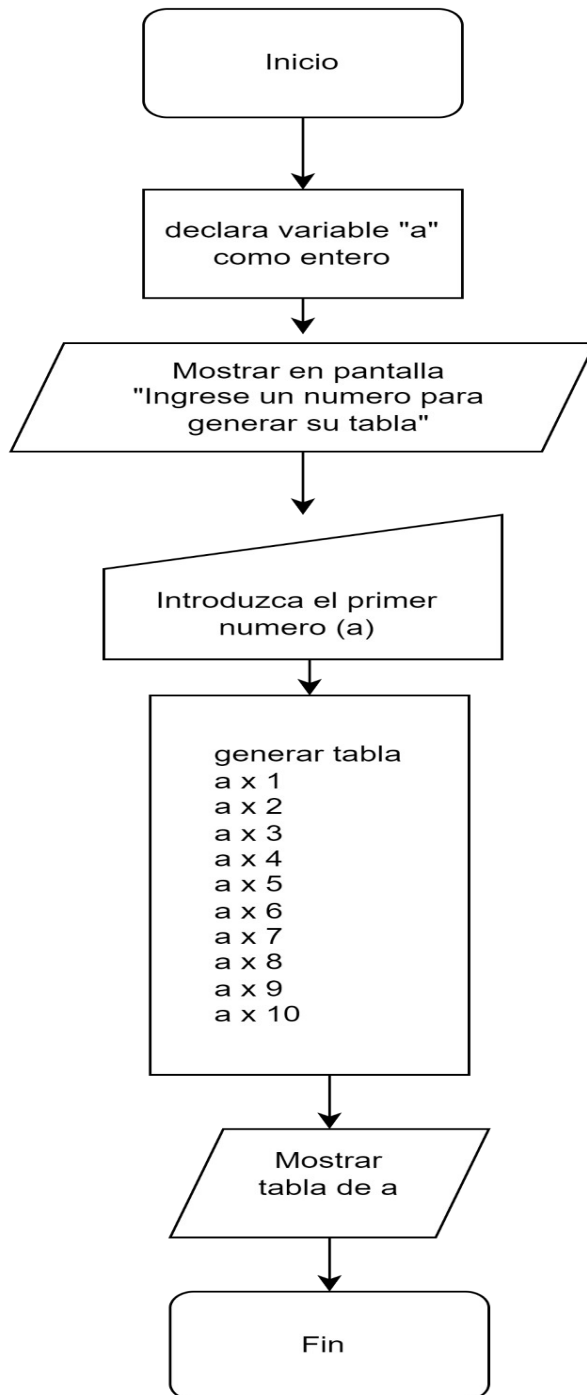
Inicio

declara variable "a" como entero

Mostrar en pantalla "Ingrese un numero para generar su tabla"

Introduzca el primer numero (a)

generar tabla
a x 1
a x 2
a x 3
a x 4
a x 5
a x 6
a x 7
a x 8
a x 9
a x 10

Mostrar tabla de a

Fin